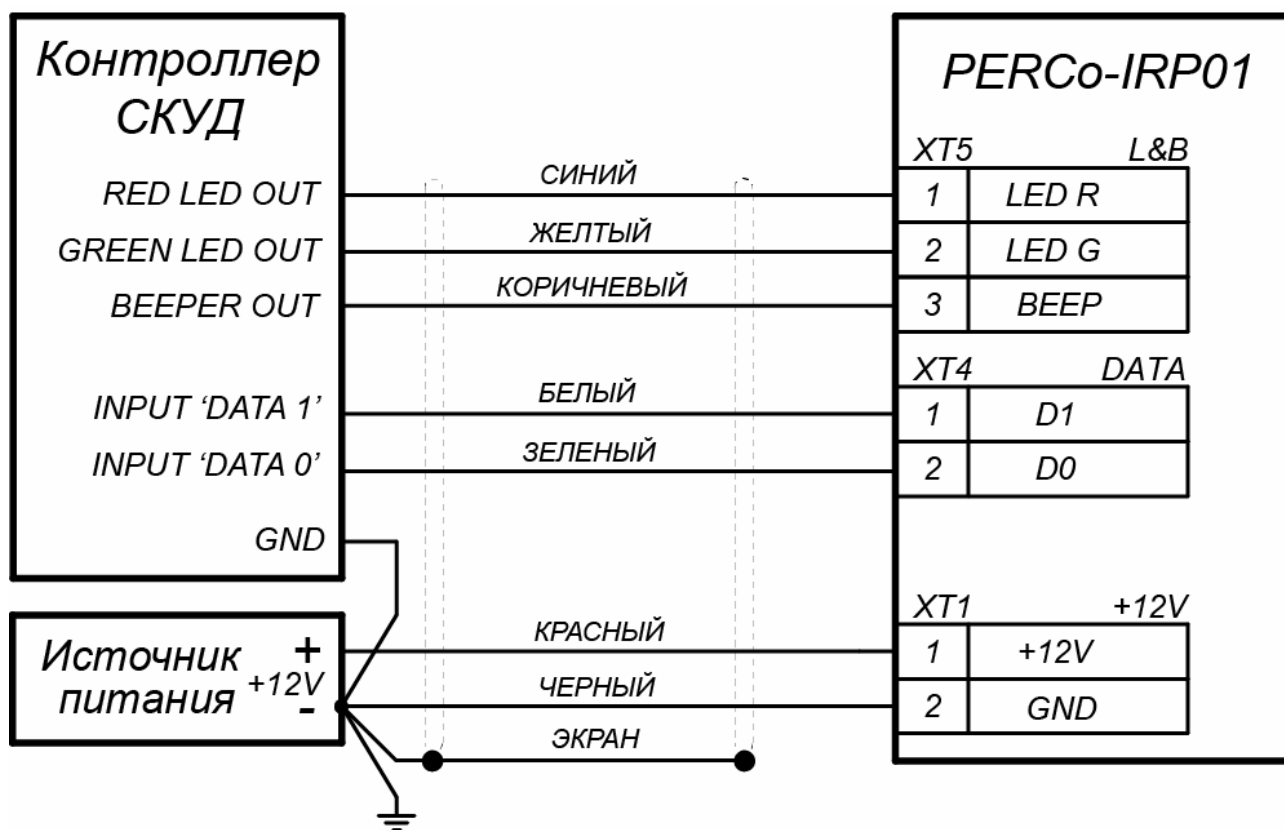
Контроллер СКУД

RED LED OUT
GREEN LED OUT
BEEPER OUT
INPUT 'DATA 1'
INPUT 'DATA 0'
GND

Источник питания +12V
+
-

СИНИЙ
ЖЕЛТЫЙ
КОРИЧНЕВЫЙ
БЕЛЫЙ
ЗЕЛЕНЫЙ
КРАСНЫЙ
ЧЕРНЫЙ
ЭКРАН

PERCo-IRP01

XT5 L&B
| 1 | LED R |
|---|---|
| 2 | LED G |
| 3 | BEEP |

XT4 DATA
| 1 | D1 |
|---|---|
| 2 | D0 |

XT1 +12V
| 1 | +12V |
|---|---|
| 2 | GND |